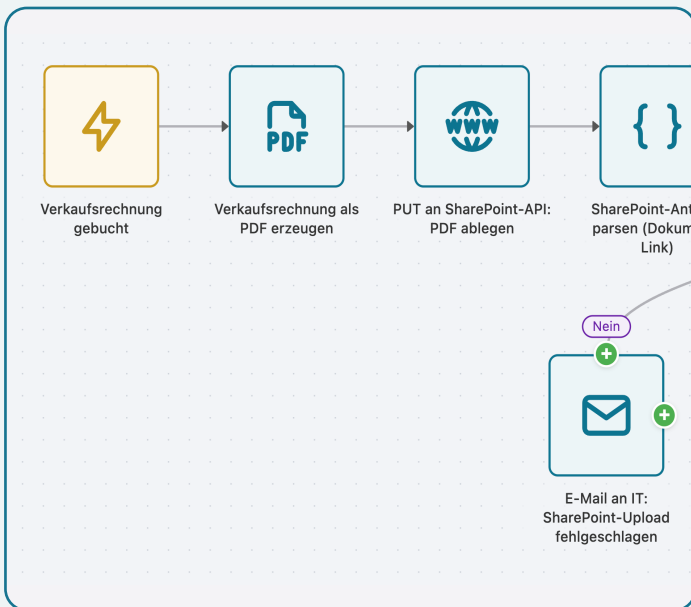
Verkaufsrechnung gebucht

PDF

Verkaufsrechnung als PDF erzeugen

WWW

PUT an SharePoint-API: PDF ablegen

{ }

SharePoint-Ant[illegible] parsen (Dokum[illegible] Link)

Nein

E-Mail an IT: SharePoint-Upload fehlgeschlagen